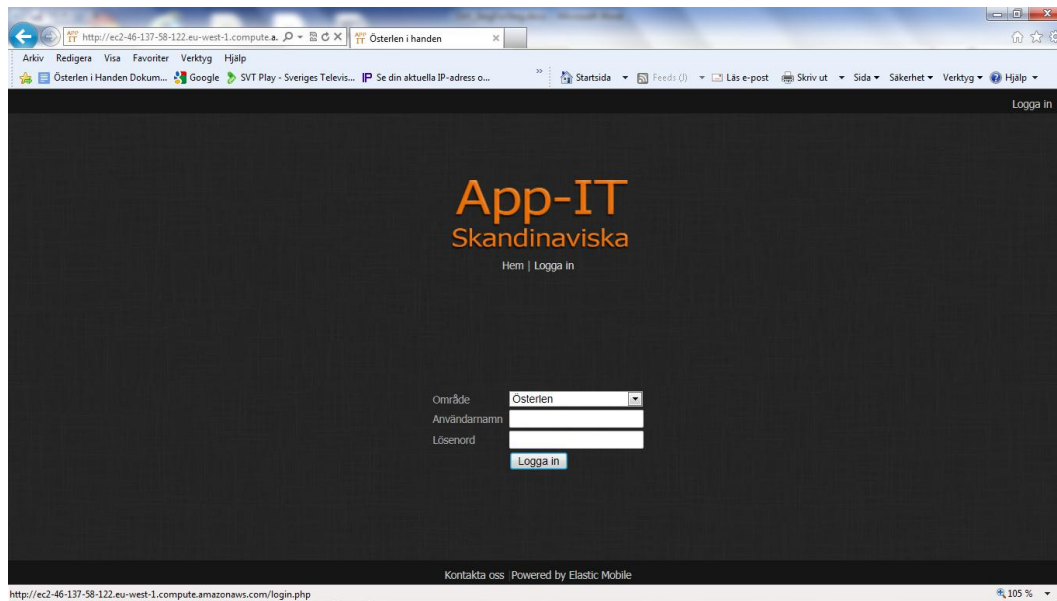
http://ec2-46-137-58-122.eu-west-1.compute.a...
Österlen i handen

Arkiv Redigera Visa Favoriter Verktyg Hjälp

Österlen i Handen Dokum... Google SVT Play - Sveriges Televis... Se din aktuella IP-adress o...

Startsida Feeds (J) Läs e-post Skriv ut Sida Säkerhet Verktyg Hjälp

Logga in

App-IT
Skandinaviska

Hem | Logga in

Område Österlen
Användarnamn
Lösenord
Logga in

Kontakta oss Powered by Elastic Mobile

http://ec2-46-137-58-122.eu-west-1.compute.amazonaws.com/login.php

105 %